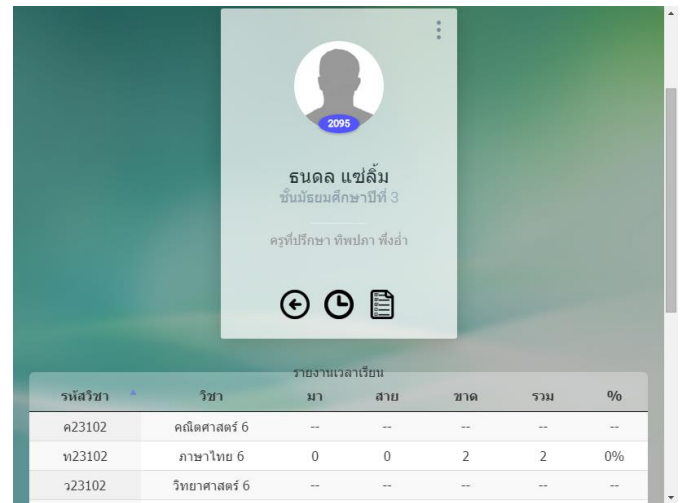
2095

ธนดล แซ่ลิ้ม
ชั้นมัธยมศึกษาปีที่ 3

ครูที่ปรึกษา ทิพปภา พึ่งอ่ำ

รายงานเวลาเรียน

| รหัสวิชา | วิชา | มา | สาย | ขาด | รวม | % |
|---|---|---|---|---|---|---|
| ค23102 | คณิตศาสตร์ 6 | -- | -- | -- | -- | -- |
| ท23102 | ภาษาไทย 6 | 0 | 0 | 2 | 2 | 0% |
| ว23102 | วิทยาศาสตร์ 6 | -- | -- | -- | -- | -- |